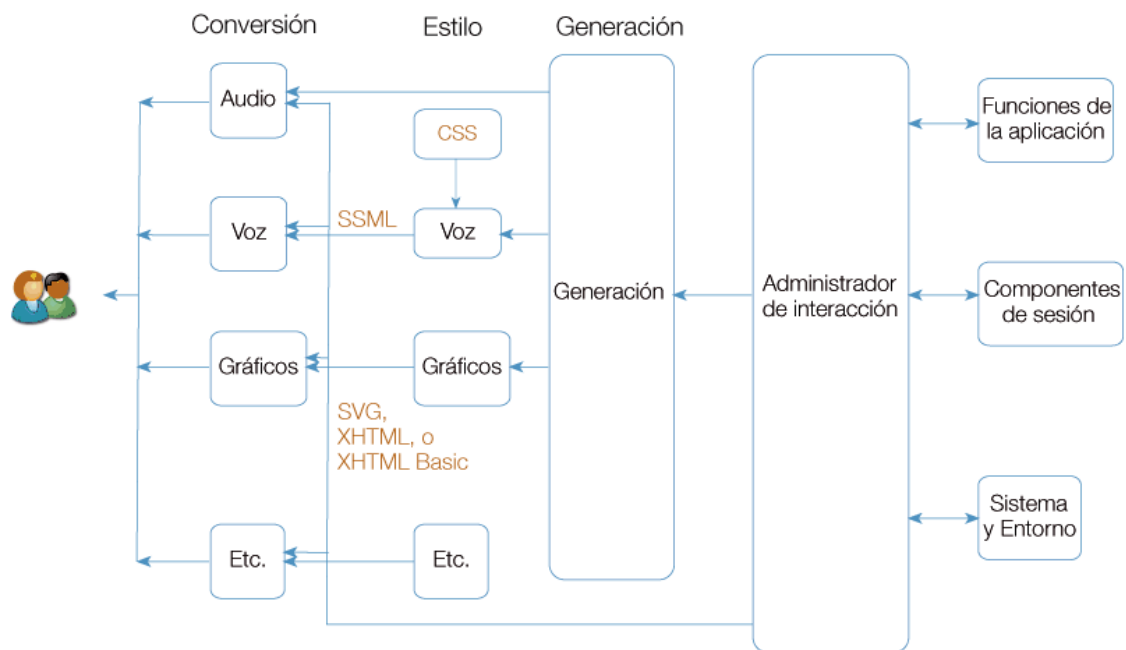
Conversión

Estilo

Generación

Audio

CSS

Funciones de la aplicación

SSML

Voz

Voz

Generación

Administrador de interacción

Componentes de sesión

Gráficos

Gráficos

SVG, XHTML, o XHTML Basic

Sistema y Entorno

Etc.

Etc.